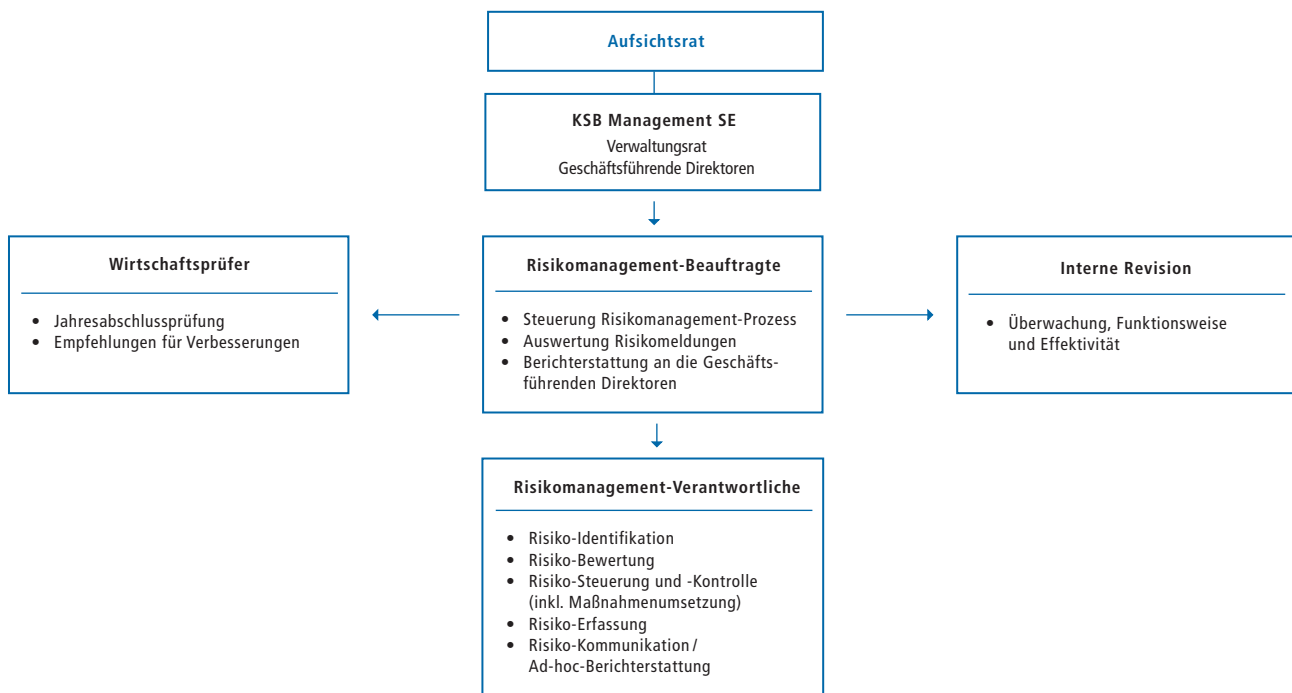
Aufsichtsrat

KSB Management SE
Verwaltungsrat
Geschäftsführende Direktoren

Wirtschaftsprüfer

- Jahresabschlussprüfung
- Empfehlungen für Verbesserungen

Risikomanagement-Beauftragte

- Steuerung Risikomanagement-Prozess
- Auswertung Risikomeldungen
- Berichterstattung an die Geschäftsführenden Direktoren

Interne Revision

- Überwachung, Funktionsweise und Effektivität

Risikomanagement-Verantwortliche

- Risiko-Identifikation
- Risiko-Bewertung
- Risiko-Steuerung und -Kontrolle (inkl. Maßnahmenumsetzung)
- Risiko-Erfassung
- Risiko-Kommunikation / Ad-hoc-Berichterstattung